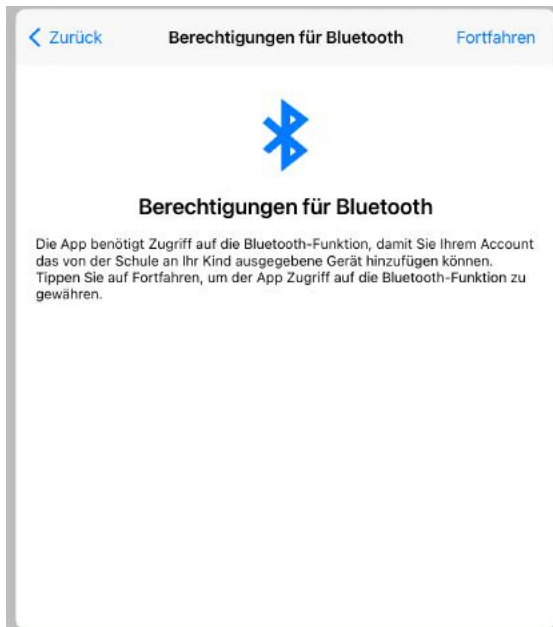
< Zurück
Berechtigungen für Bluetooth
Fortfahren

Berechtigungen für Bluetooth

Die App benötigt Zugriff auf die Bluetooth-Funktion, damit Sie Ihrem Account das von der Schule an Ihr Kind ausgegebene Gerät hinzufügen können. Tippen Sie auf Fortfahren, um der App Zugriff auf die Bluetooth-Funktion zu gewähren.